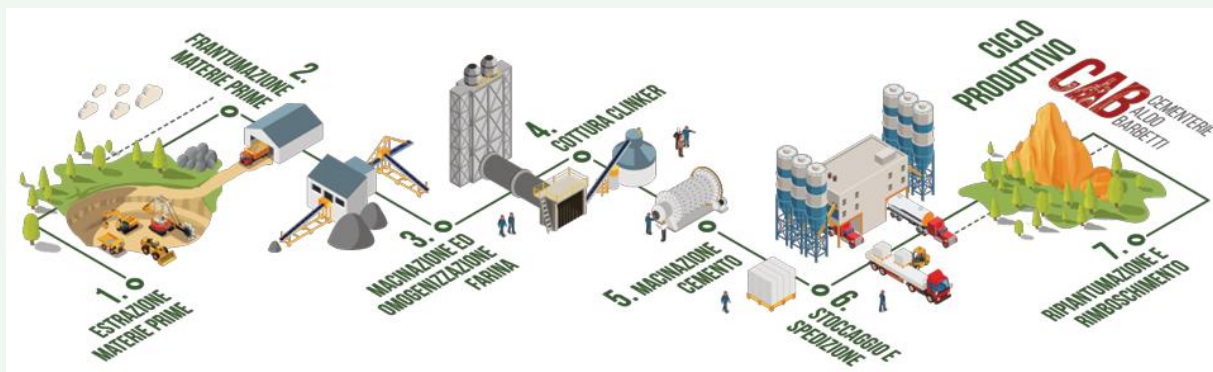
CICLO PRODUTTIVO

CAB CEMENTERIE ALDO BARBETTI

1. ESTRAZIONE MATERIE PRIME

2. FRANTUMAZIONE MATERIE PRIME

3. MACINAZIONE ED OMOGENIZZAZIONE FARINA

4. COTTURA CLINKER

5. MACINAZIONE CEMENTO

6. STOCCAGGIO E SPEDIZIONE

7. RIPIANTUMAZIONE E RIMBOSCHIMENTO